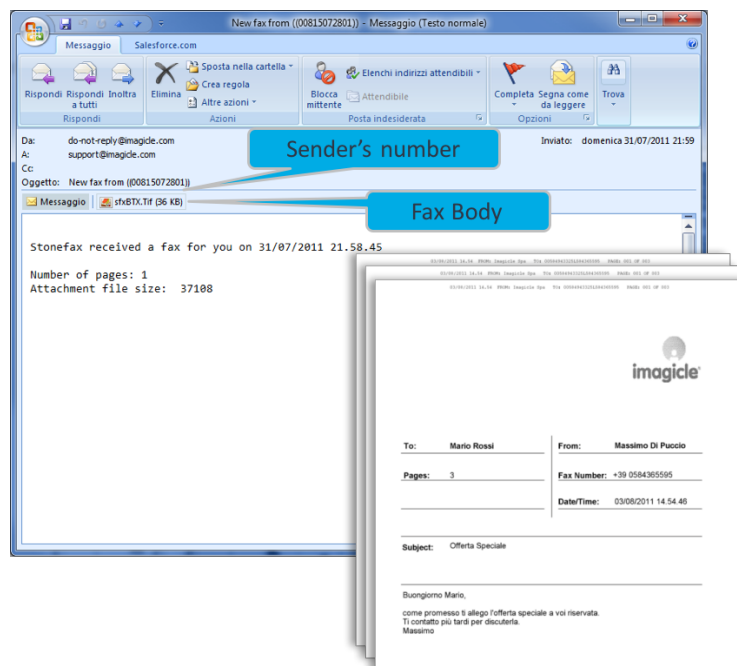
New fax from ((00815072801)) - Messaggio (Testo normale)

Messaggio | Salesforce.com

Rispondi | Rispondi a tutti | Inoltra
Rispondi

Elimina | Sposta nella cartella | Crea regola | Altre azioni
Azioni

Blocca mittente | Elenchi indirizzi attendibili | Attendibile
Posta indesiderata

Completa | Segna come da leggere
Opzioni

Trova

Da: do-not-reply@imagicle.com
A: support@imagicle.com
Cc:
Oggetto: New fax from ((00815072801))

Inviato: domenica 31/07/2011 21:59

Sender's number

Messaggio | sfxBTX.Tif (36 KB)

Fax Body

Stonefax received a fax for you on 31/07/2011 21.58.45

Number of pages: 1
Attachment file size: 37108

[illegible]

imagicle

| To: | Mario Rossi | From: | Massimo Di Puccio |
|---|---|---|---|
| Pages: | 3 | Fax Number: | +39 0584365595 |
| | | Date/Time: | 03/08/2011 14.54.46 |

Subject: Offerta Speciale

Buongiorno Mario,

come promesso ti allego l'offerta speciale a voi riservata.
Ti contatto più tardi per discuterla.
Massimo